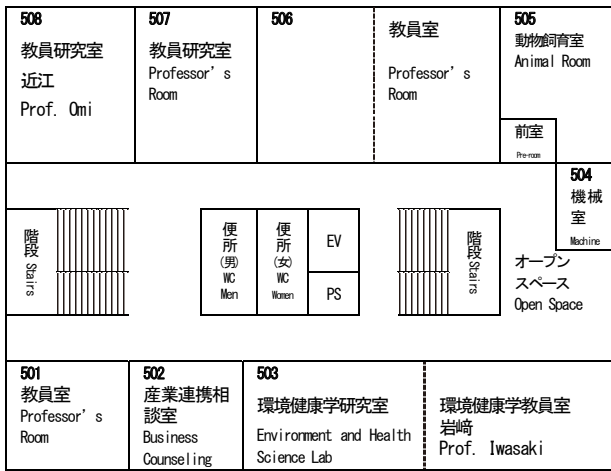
508
教員研究室
近江
Prof. Omi

507
教員研究室
Professor's Room

506

教員室
Professor's Room

505
動物飼育室
Animal Room

前室
Pre-room

504
機械室
Machine

階段
Stairs

便所
(男)
WC
Men

便所
(女)
WC
Women

EV

PS

階段
Stairs

オープンスペース
Open Space

501
教員室
Professor's Room

502
産業連携相談室
Business Counseling

503
環境健康学研究室
Environment and Health Science Lab

環境健康学教員室
岩﨑
Prof. Iwasaki